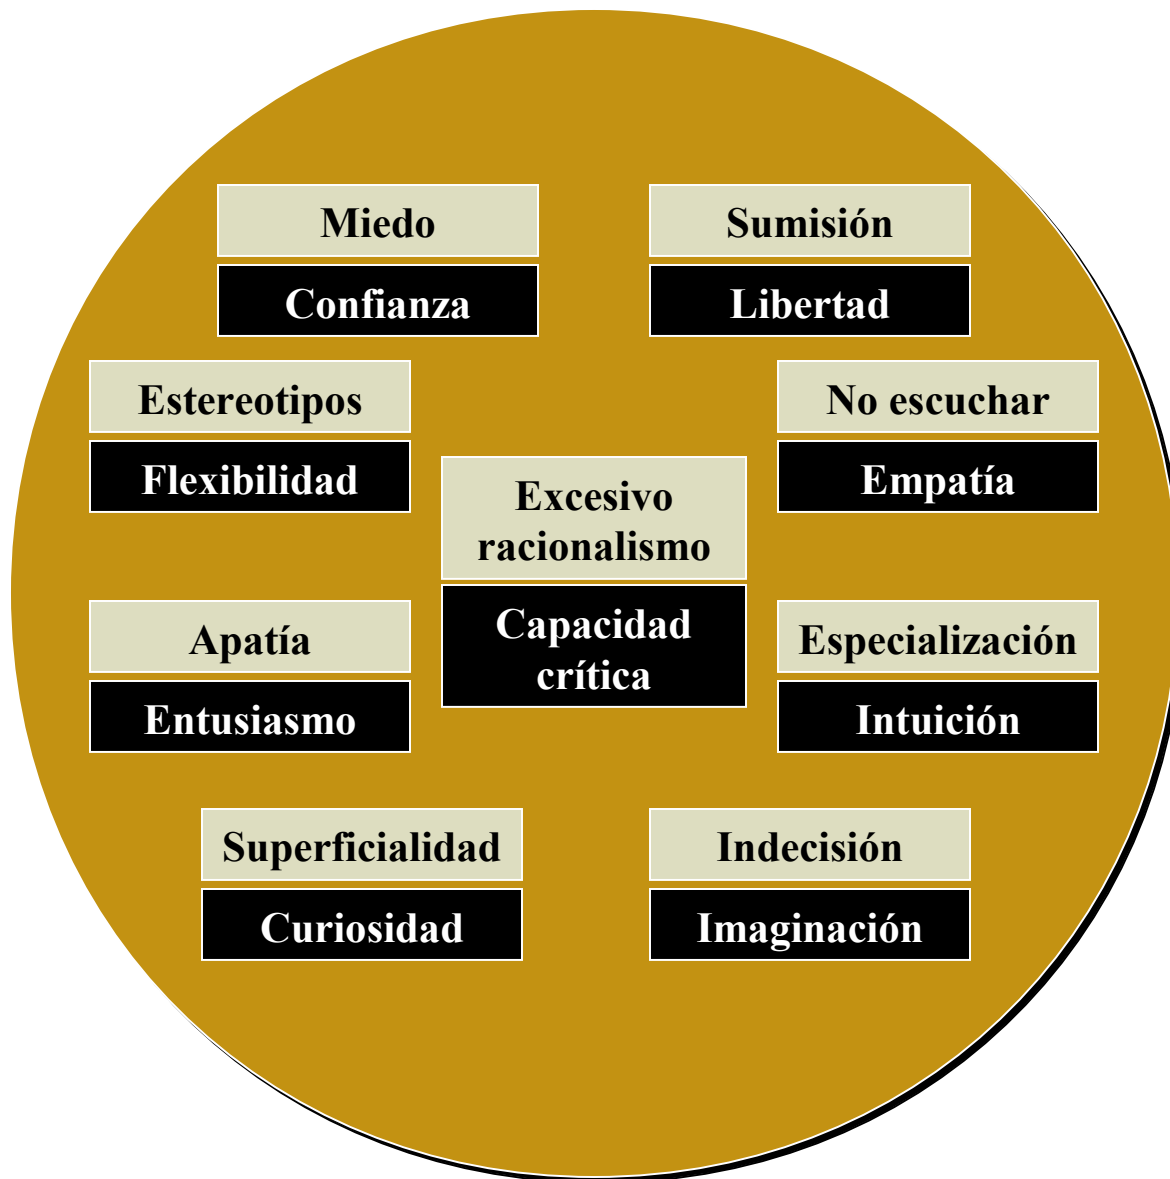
Miedo
Confianza

Sumisión
Libertad

Estereotipos
Flexibilidad

No escuchar
Empatía

Excesivo racionalismo
Capacidad crítica

Apatía
Entusiasmo

Especialización
Intuición

Superficialidad
Curiosidad

Indecisión
Imaginación